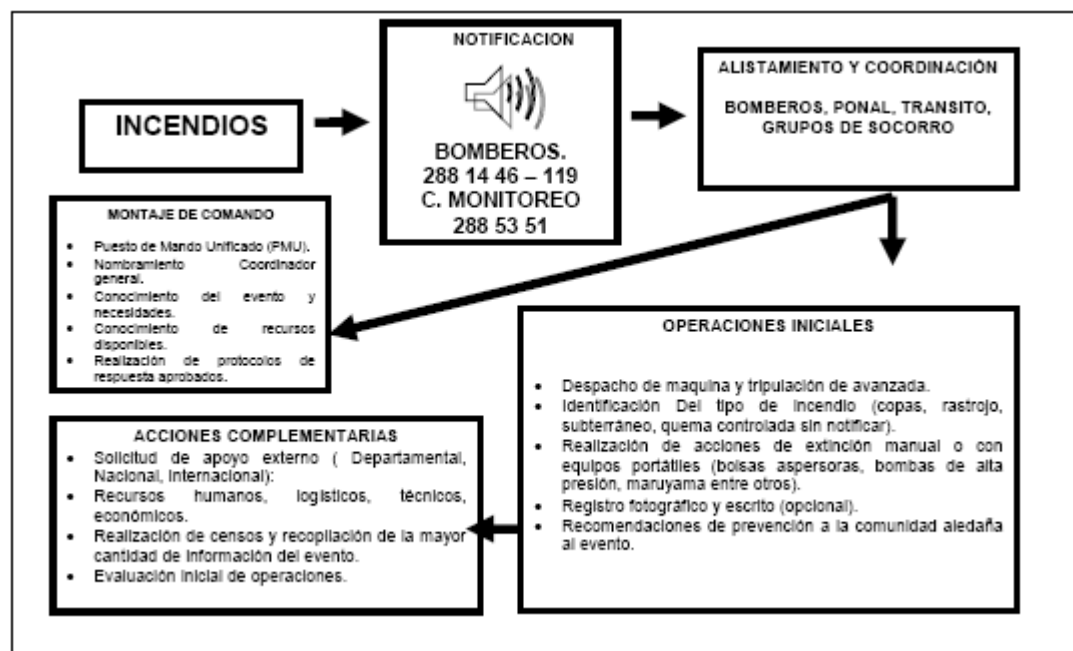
INCENDIOS

NOTIFICACION

BOMBEROS.
288 14 46 – 119
C. MONITOREO
288 53 51

ALISTAMIENTO Y COORDINACIÓN

BOMBEROS, PONAL, TRANSITO, GRUPOS DE SOCORRO

MONTAJE DE COMANDO

- Puesto de Mando Unificado (PMU).
- Nombramiento Coordinador general.
- Conocimiento del evento y necesidades.
- Conocimiento de recursos disponibles.
- Realización de protocolos de respuesta aprobados.

OPERACIONES INICIALES

- Despacho de maquina y tripulación de avanzada.
- Identificación Del tipo de incendio (copas, rastrojo, subterráneo, quema controlada sin notificar).
- Realización de acciones de extinción manual o con equipos portátiles (bolsas aspersoras, bombas de alta presión, maruyama entre otros).
- Registro fotográfico y escrito (opcional).
- Recomendaciones de prevención a la comunidad aledaña al evento.

ACCIONES COMPLEMENTARIAS

- Solicitud de apoyo externo ( Departamental, Nacional, Internacional):
- Recursos humanos, logísticos, técnicos, económicos.
- Realización de censos y recopilación de la mayor cantidad de información del evento.
- Evaluación inicial de operaciones.